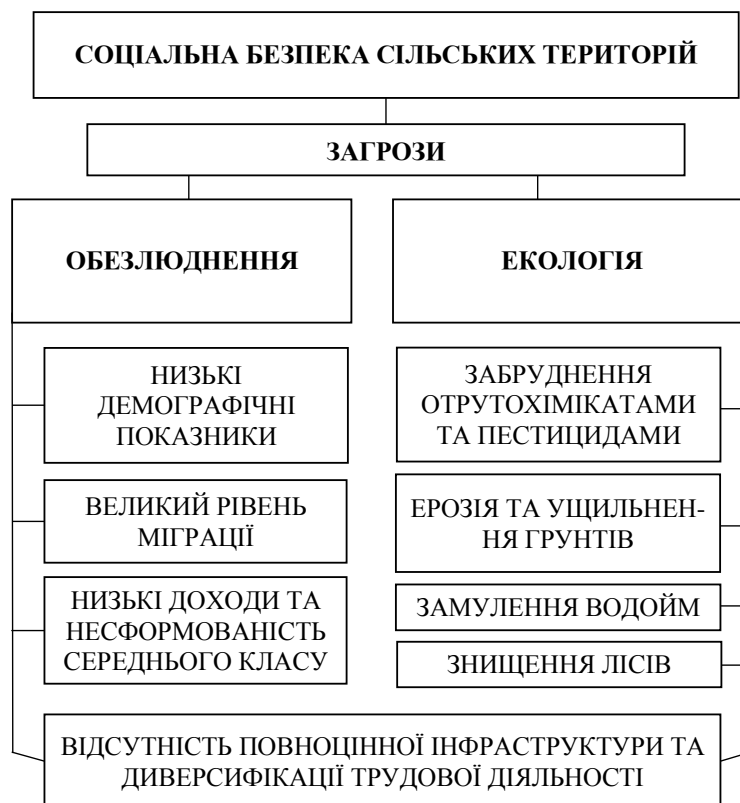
СОЦІАЛЬНА БЕЗПЕКА СІЛЬСЬКИХ ТЕРИТОРІЙ

ЗАГРОЗИ

ОБЕЗЛЮДНЕННЯ

ЕКОЛОГІЯ

НИЗЬКІ ДЕМОГРАФІЧНІ ПОКАЗНИКИ

ВЕЛИКИЙ РІВЕНЬ МІГРАЦІЇ

НИЗЬКІ ДОХОДИ ТА НЕСФОРМОВАНІСТЬ СЕРЕДНЬОГО КЛАСУ

ЗАБРУДНЕННЯ ОТРУТОХІМІКАТАМИ ТА ПЕСТИЦИДАМИ

ЕРОЗІЯ ТА УЩІЛЬНЕННЯ ГРУНТІВ

ЗАМУЛЕННЯ ВОДОЙМ

ЗНИЩЕННЯ ЛІСІВ

ВІДСУТНІСТЬ ПОВНОЦІННОЇ ІНФРАСТРУКТУРИ ТА ДИВЕРСИФІКАЦІЇ ТРУДОВОЇ ДІЯЛЬНОСТІ